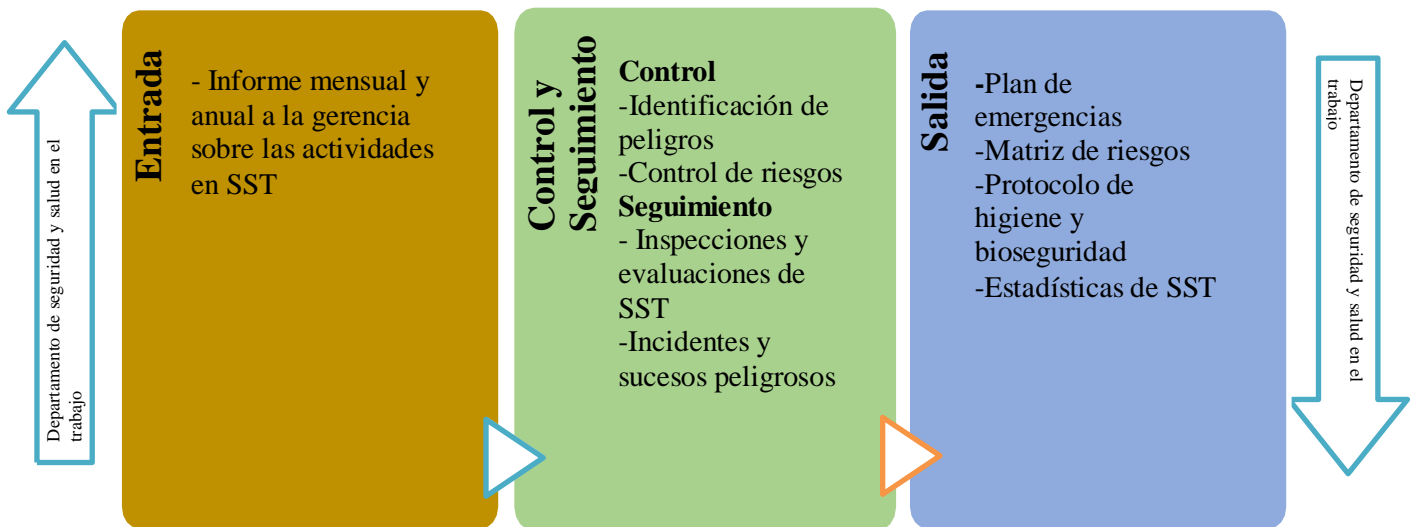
Departamento de seguridad y salud en el trabajo

Entrada

- Informe mensual y anual a la gerencia sobre las actividades en SST

Control y Seguimiento

Control
-Identificación de peligros
-Control de riesgos
Seguimiento
- Inspecciones y evaluaciones de SST
-Incidentes y sucesos peligrosos

Salida

-Plan de emergencias
-Matriz de riesgos
-Protocolo de higiene y bioseguridad
-Estadísticas de SST

Departamento de seguridad y salud en el trabajo